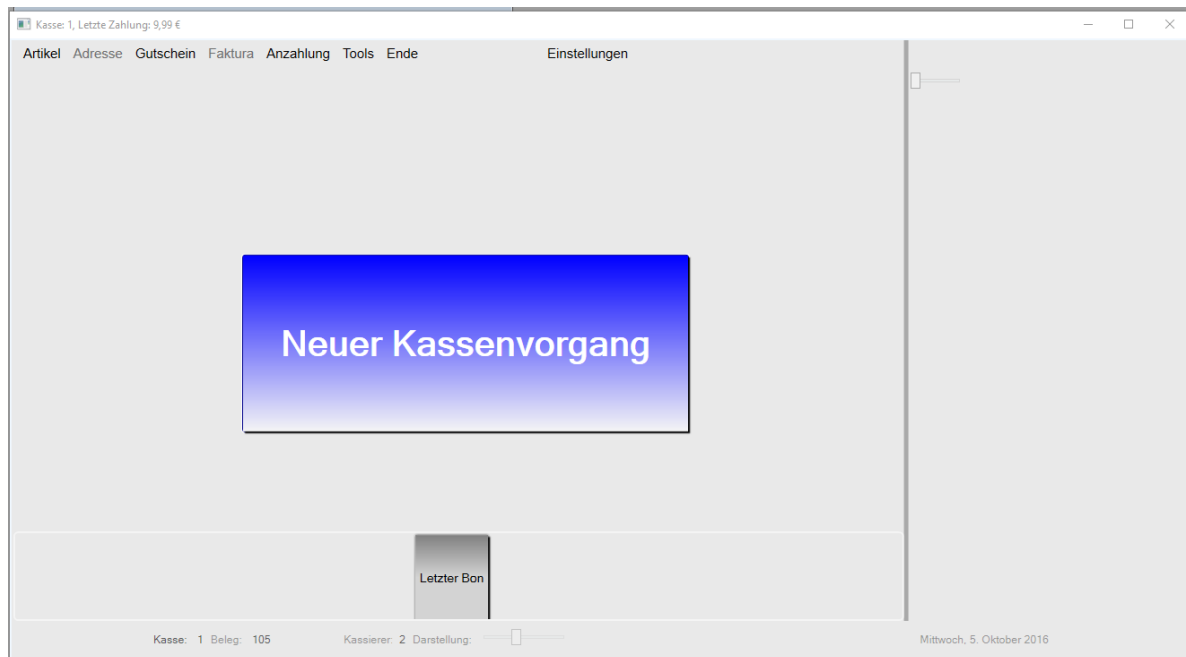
Kasse: 1, Letzte Zahlung: 9,99 €

Artikel Adresse Gutschein Faktura Anzahlung Tools Ende

Einstellungen

Neuer Kassenvorgang

Letzter Bon

Kasse: 1 Beleg: 105 Kassierer: 2 Darstellung:

Mittwoch, 5. Oktober 2016